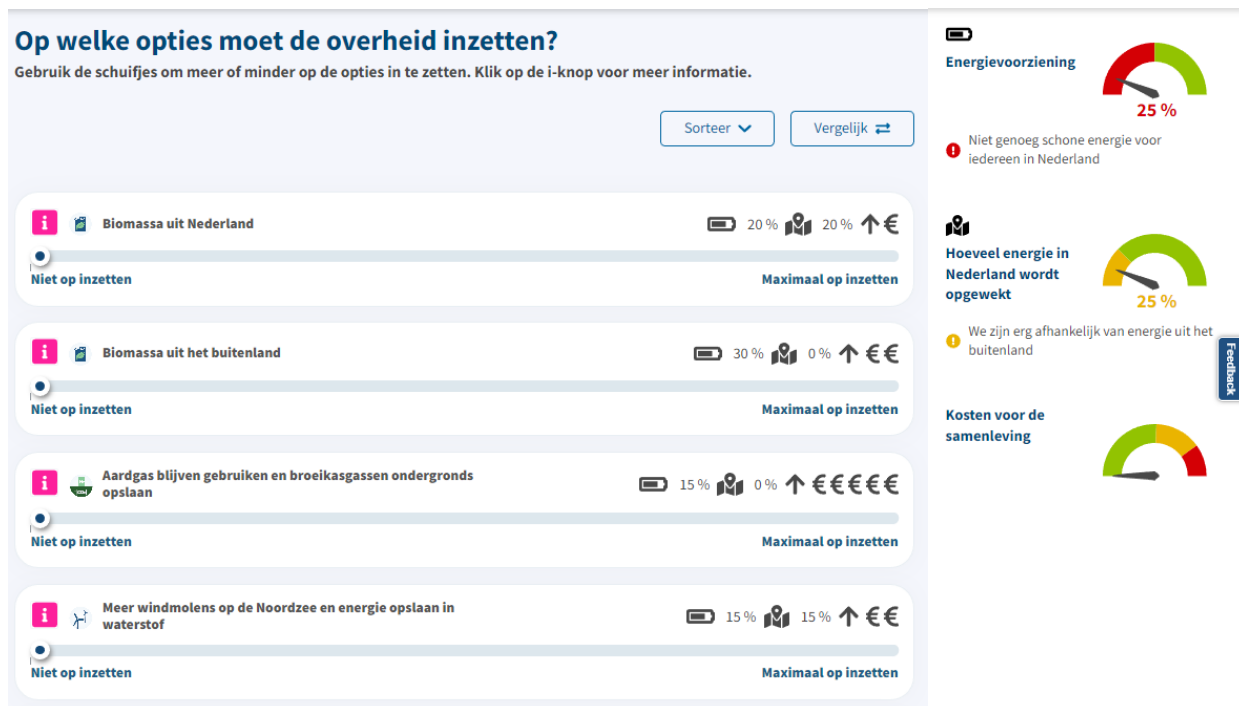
Op welke opties moet de overheid inzetten?

Gebruik de schuifjes om meer of minder op de opties in te zetten. Klik op de i-knop voor meer informatie.

Sorteer

Vergelijk

i Biomassa uit Nederland 20 % 20 % ↑ €

Niet op inzetten Maximaal op inzetten

i Biomassa uit het buitenland 30 % 0 % ↑ € €

Niet op inzetten Maximaal op inzetten

i Aardgas blijven gebruiken en broeikasgassen ondergronds opslaan 15 % 0 % ↑ € € € € € €

Niet op inzetten Maximaal op inzetten

i Meer windmolens op de Noordzee en energie opslaan in waterstof 15 % 15 % ↑ € €

Niet op inzetten Maximaal op inzetten

Energievoorziening

25 %

Niet genoeg schone energie voor iedereen in Nederland

Hoeveel energie in Nederland wordt opgewekt

25 %

We zijn erg afhankelijk van energie uit het buitenland

Kosten voor de samenleving

Feedback